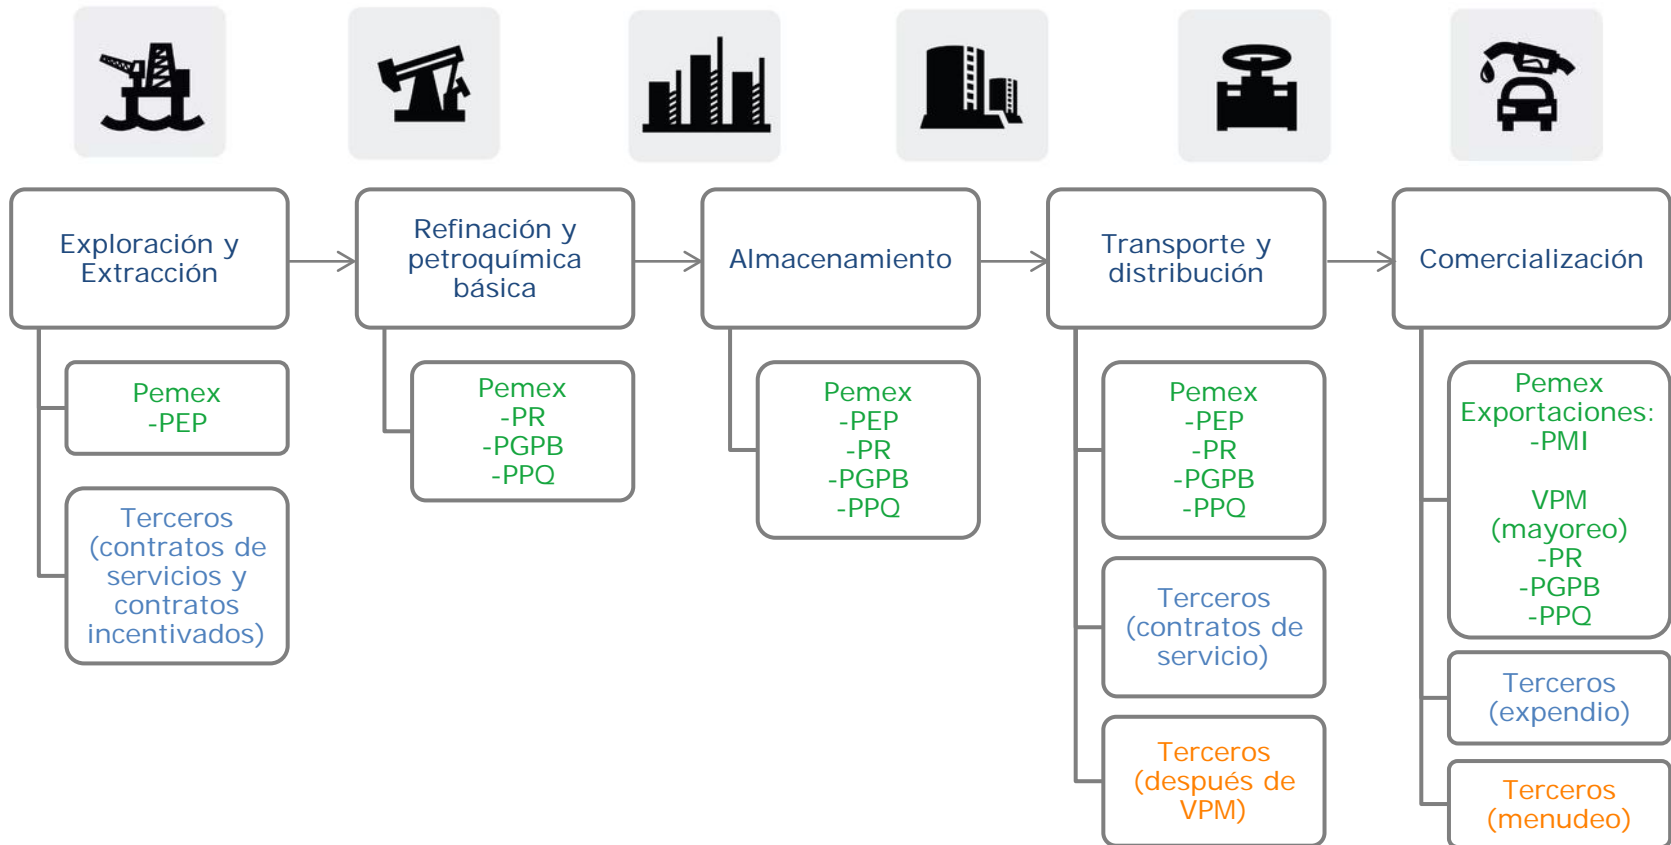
Exploración y Extracción

Pemex
-PEP

Terceros (contratos de servicios y contratos incentivados)

Refinación y petroquímica básica

Pemex
-PR
-PGPB
-PPQ

Almacenamiento

Pemex
-PEP
-PR
-PGPB
-PPQ

Transporte y distribución

Pemex
-PEP
-PR
-PGPB
-PPQ

Terceros (contratos de servicio)

Terceros (después de VPM)

Comercialización

Pemex Exportaciones:
-PMI

VPM (mayoreo)
-PR
-PGPB
-PPQ

Terceros (expendio)

Terceros (menudeo)